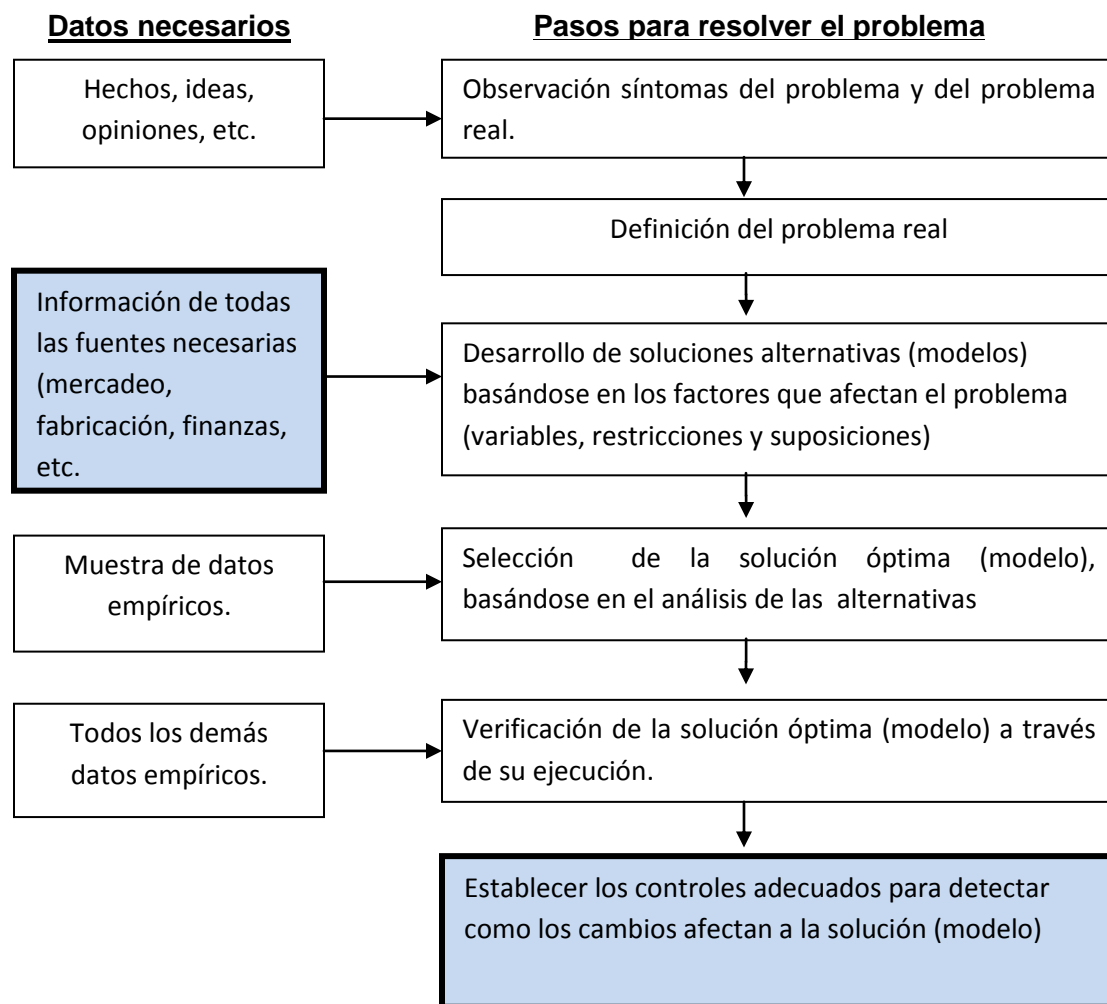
Datos necesarios

Pasos para resolver el problema

Hechos, ideas, opiniones, etc.

Observación síntomas del problema y del problema real.

Definición del problema real

Información de todas las fuentes necesarias (mercadeo, fabricación, finanzas, etc.

Desarrollo de soluciones alternativas (modelos) basándose en los factores que afectan el problema (variables, restricciones y suposiciones)

Muestra de datos empíricos.

Selección de la solución óptima (modelo), basándose en el análisis de las alternativas

Todos los demás datos empíricos.

Verificación de la solución óptima (modelo) a través de su ejecución.

Establecer los controles adecuados para detectar como los cambios afectan a la solución (modelo)